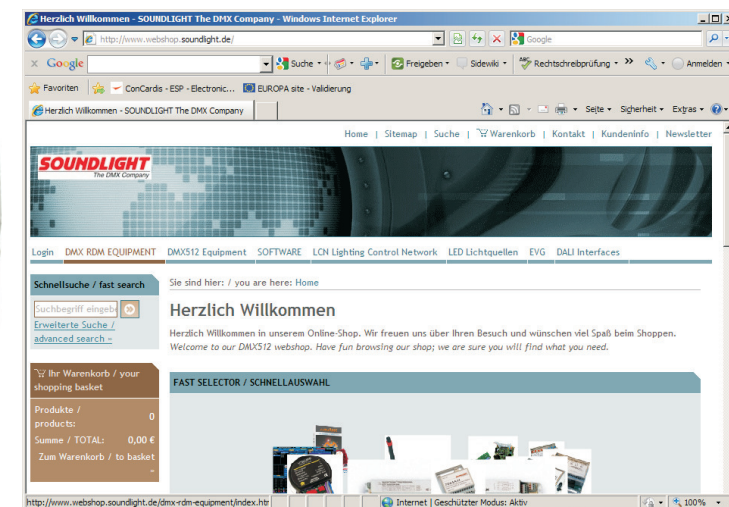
Herzlich Willkommen - SOUNDLIGHT The DMX Company - Windows Internet Explorer

http://www.webshop.soundlight.de/

Google

Google Suche Freigeben Sidewiki Rechtschreibprüfung Anmelden

Favoriten ConCards - ESP - Electronic... EUROPA site - Validierung

Herzlich Willkommen - SOUNDLIGHT The DMX Company

Seite Sicherheit Extras

Home | Sitemap | Suche | Warenkorb | Kontakt | Kundeninfo | Newsletter

SOUNDLIGHT The DMX Company

Login DMX RDM EQUIPMENT DMX512 Equipment SOFTWARE LCN Lighting Control Network LED Lichtquellen EVG DALI Interfaces

Schnellsuche / fast search

Suchbegriff eingeb

Erweiterte Suche / advanced search »

Sie sind hier: / you are here: Home

Herzlich Willkommen

Herzlich Willkommen in unserem Online-Shop. Wir freuen uns über Ihren Besuch und wünschen viel Spaß beim Shoppen.
Welcome to our DMX512 webshop. Have fun browsing our shop; we are sure you will find what you need.

Ihr Warenkorb / your shopping basket

Produkte / products: 0

Summe / TOTAL: 0,00 €

Zum Warenkorb / to basket »

FAST SELECTOR / SCHNELLAUSWAHL

http://www.webshop.soundlight.de/dmx-rdm-equipment/index.htr

Internet | Geschützter Modus: Aktiv

100%